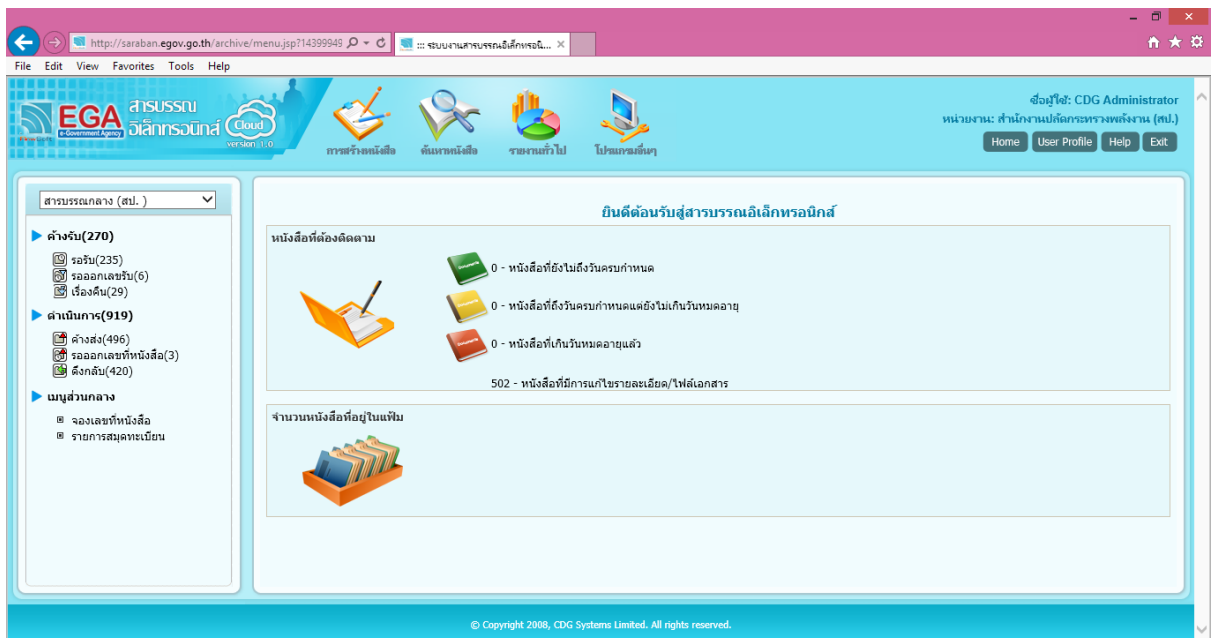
http://saraban.egov.go.th/archive/menu.jsp?14399949
::: ระบบงานสารบรรณอิเล็กทรอนิ...

File Edit View Favorites Tools Help

EGA e-Government Agency สารบรรณ อิเล็กทรอนิกส์ Cloud version 1.0

การสร้างหนังสือ ค้นหาหนังสือ รายงานทั่วไป โปรแกรมอื่นๆ

ชื่อผู้ใช้: CDG Administrator
หน่วยงาน: สำนักงานปลัดกระทรวงพลังงาน (สป.)

Home User Profile Help Exit

สารบรรณกลาง (สป. )

ค้างรับ(270)
รอรับ(235)
รอออกเลขรับ(6)
เรื่องคืน(29)

ดำเนินการ(919)
ค้างส่ง(496)
รอออกเลขที่หนังสือ(3)
ดึงกลับ(420)

เมนูส่วนกลาง
จองเลขที่หนังสือ
รายการสมุดทะเบียน

ยินดีต้อนรับสู่สารบรรณอิเล็กทรอนิกส์

หนังสือที่ต้องติดตาม

0 - หนังสือที่ยังไม่ถึงวันครบกำหนด
0 - หนังสือที่ถึงวันครบกำหนดแต่ยังไม่เกินวันหมดอายุ
0 - หนังสือที่เกินวันหมดอายุแล้ว
502 - หนังสือที่มีการแก้ไขรายละเอียด/ไฟล์เอกสาร

จำนวนหนังสือที่อยู่ในแฟ้ม

© Copyright 2008, CDG Systems Limited. All rights reserved.